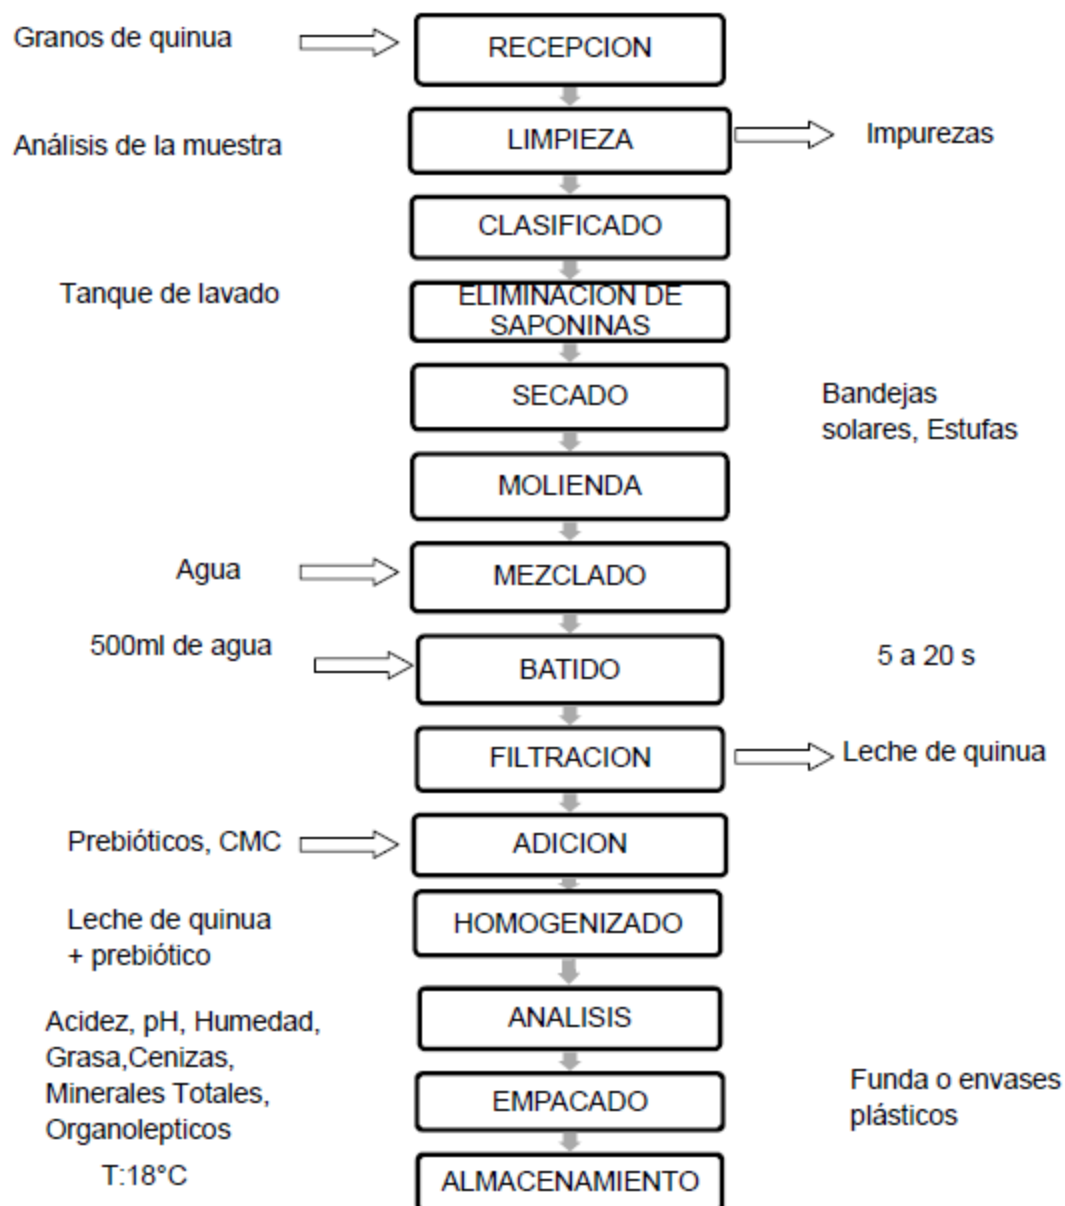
Granos de quinua

RECEPCION

Análisis de la muestra

LIMPIEZA

Impurezas

CLASIFICADO

Tanque de lavado

ELIMINACION DE SAPONINAS

SECADO

Bandejas solares, Estufas

MOLIENDA

Agua

MEZCLADO

500ml de agua

BATIDO

5 a 20 s

FILTRACION

Leche de quinua

Prebióticos, CMC

ADICION

Leche de quinua + prebiótico

HOMOGENIZADO

Acidez, pH, Humedad, Grasa,Cenizas, Minerales Totales, Organolepticos

ANALISIS

EMPACADO

Funda o envases plásticos

T:18°C

ALMACENAMIENTO